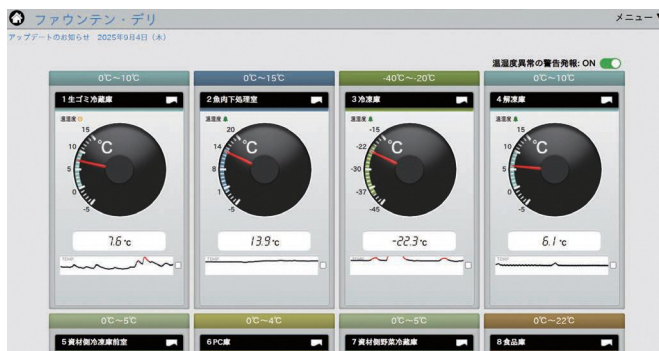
ファウンテン・デリ

メニュー

アップデートのお知らせ 2025年9月4日（木）

温湿度異常の警告発報: ON

0℃～10℃

1生ゴミ冷蔵庫

温湿度

15
10
5
0
-5

℃

7.6℃

TEMP

0℃～15℃

2魚肉下処理室

温湿度

20
14
8
2
-5

℃

13.9℃

TEMP

-40℃～-20℃

3冷凍庫

温湿度

-15
-22
-30
-37
-45

℃

-22.3℃

TEMP

0℃～10℃

4解凍庫

温湿度

15
10
5
0
-5

℃

6.1℃

TEMP

0℃～5℃

5資材側冷凍庫前室

0℃～4℃

6PC庫

0℃～5℃

7資材側野菜冷蔵庫

0℃～22℃

8食品庫